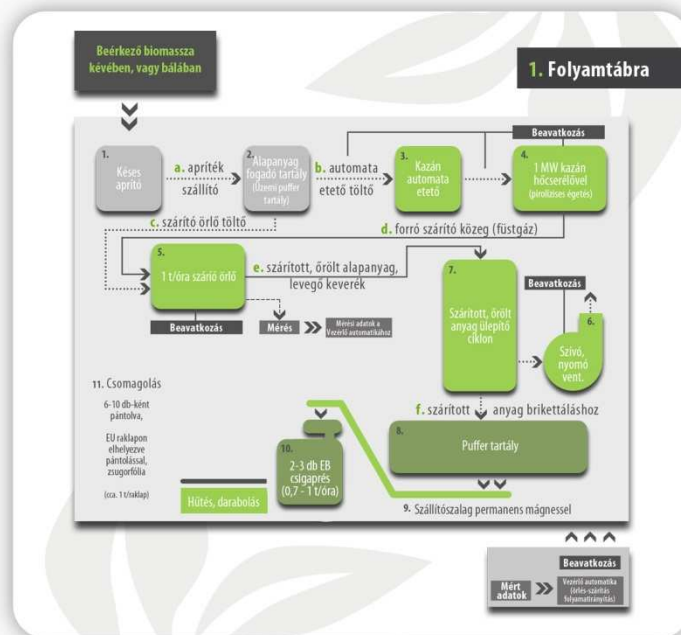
Beérkező biomassza kévében, vagy bálában

1. Folyamtábra

Beavatkozás

1. Késes aprító

a. apríték szállító

2. Alapanyag fogadó tartály (üzemi puffer tartály)

b. automata etető töltő

3. Kazán automata etető

4. 1 MW kazán hőcserélővel (pirolízises égetés)

c. szárító örlő töltő

d. forró szárító közeg (füstgáz)

5. 1 t/óra szárió örlő

e. szárított, őrölt alapanyag, levegő keverék

7. Szárított, őrölt anyag ülepítő ciklon

Beavatkozás

6. Szívó, nyomó vent.

Beavatkozás

Mérés

Mérési adatok a Vezérlő automatikához

11. Csomagolás

6-10 db-ként pántolva,

EU raklapon elhelyezve pántolással, zsugorfólia

(cca. 1 t/raklap)

f. szárított anyag brikettáláshoz

8. Puffer tartály

10. 2-3 db EB csigaprés (0,7 - 1 t/óra)

Hűtés, darabolás

9. Szállítószalag permanens mágnessel

Beavatkozás

Mért adatok

Vezérlő automatika (őrlés-szárítás folyamatirányítás)